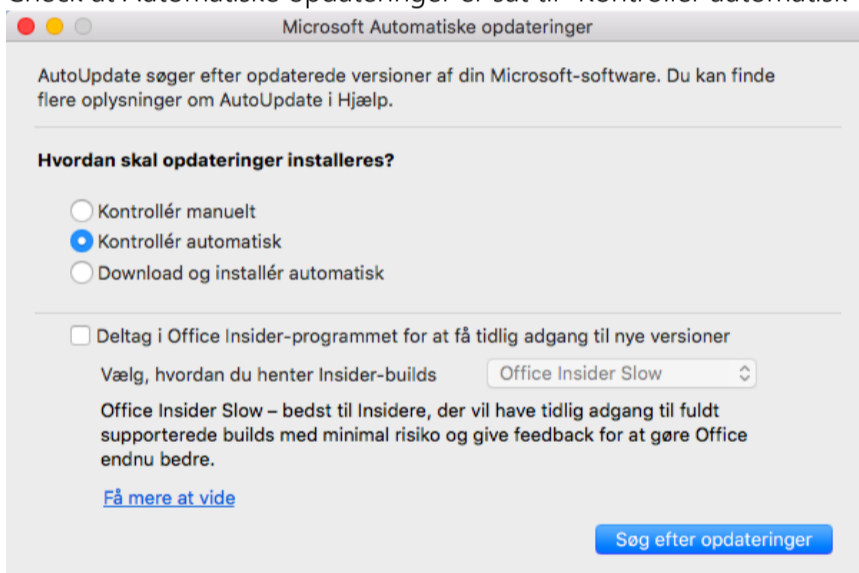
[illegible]

Microsoft Automatiske opdateringer

AutoUpdate søger efter opdaterede versioner af din Microsoft-software. Du kan finde flere oplysninger om AutoUpdate i Hjælp.

Hvordan skal opdateringer installeres?

Kontrollér manuelt
Kontrollér automatisk
Download og installér automatisk

Deltag i Office Insider-programmet for at få tidlig adgang til nye versioner

Vælg, hvordan du henter Insider-builds Office Insider Slow

Office Insider Slow – bedst til Insidere, der vil have tidlig adgang til fuldt supporterede builds med minimal risiko og give feedback for at gøre Office endnu bedre.

Få mere at vide

Søg efter opdateringer